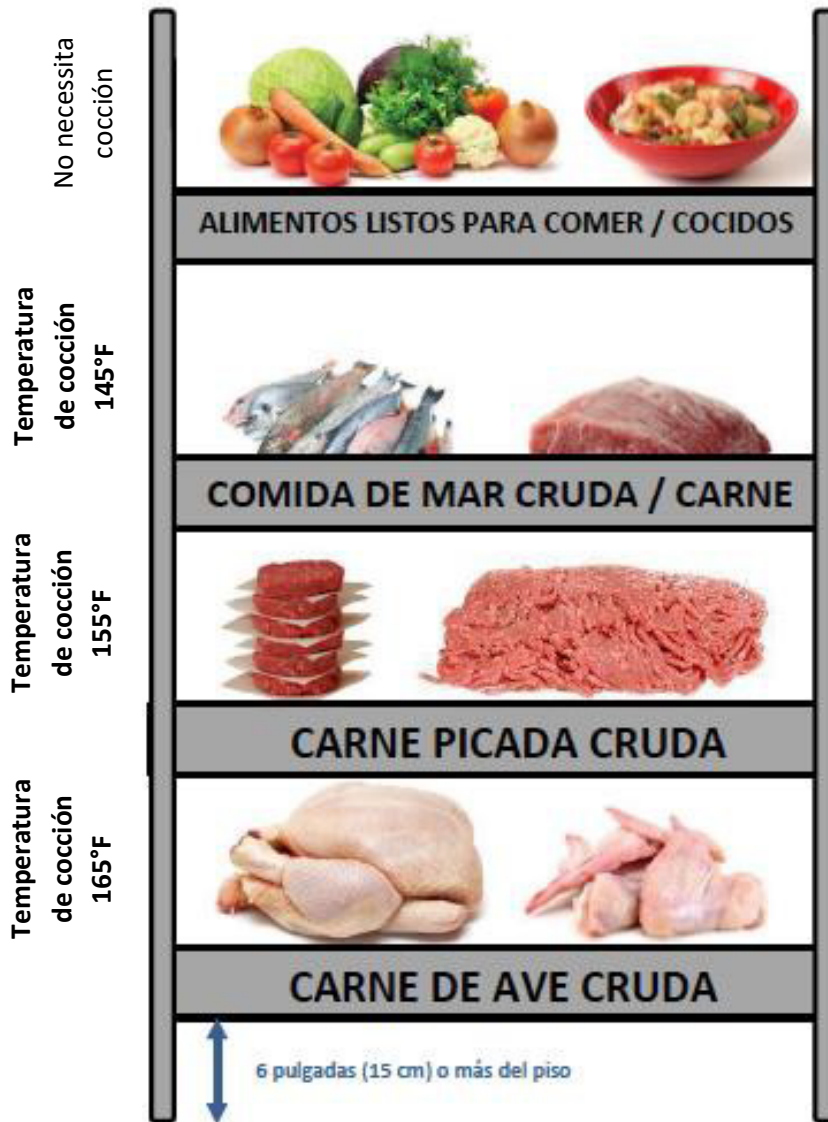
No necessita cocción

ALIMENTOS LISTOS PARA COMER / COCIDOS

Temperatura de cocción 145°F

COMIDA DE MAR CRUDA / CARNE

Temperatura de cocción 155°F

CARNE PICADA CRUDA

Temperatura de cocción 165°F

CARNE DE AVE CRUDA

6 pulgadas (15 cm) o más del piso